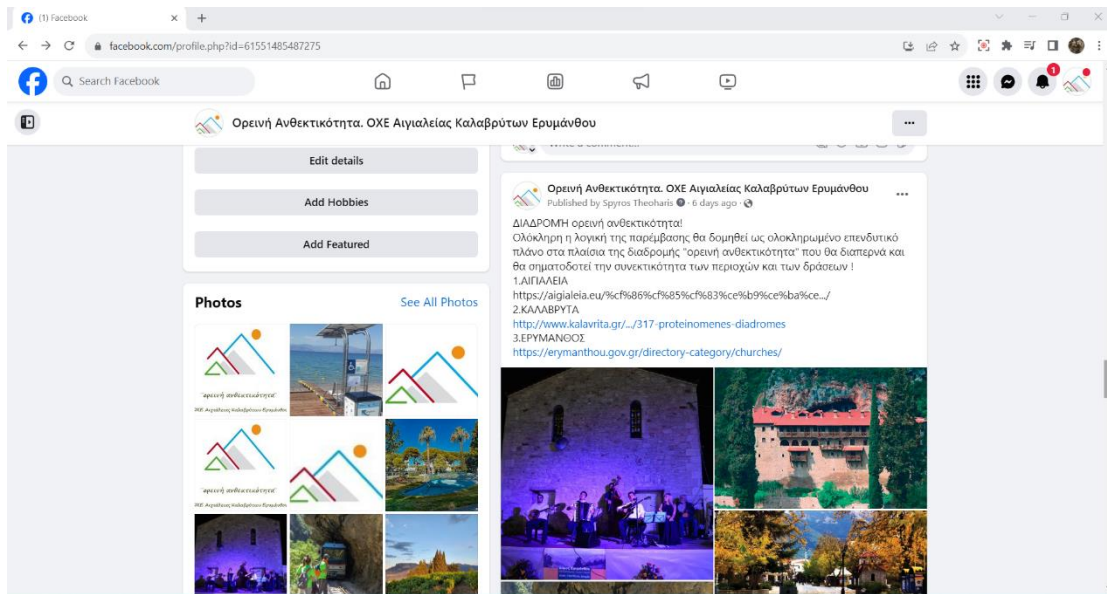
(1) Facebook

facebook.com/profile.php?id=61551485487275

Search Facebook

Ορεινή Ανθεκτικότητα. ΟΧΕ Αιγιαλείας Καλαβρύτων Ερυμάνθου

Edit details

Add Hobbies

Add Featured

Photos

See All Photos

"ορεινή ανθεκτικότητα"

ΟΧΕ Αιγιαλείας Καλαβρύτων Ερυμάνθου

"ορεινή ανθεκτικότητα"

Ορεινή Ανθεκτικότητα. ΟΧΕ Αιγιαλείας Καλαβρύτων Ερυμάνθου

Published by Spyros Theoharis · 6 days ago ·

ΔΙΑΔΡΟΜΗ ορεινή ανθεκτικότητα!
Ολόκληρη η λογική της παρέμβασης θα δομηθεί ως ολοκληρωμένο επενδυτικό πλάνο στα πλαίσια της διαδρομής "ορεινή ανθεκτικότητα" που θα διαπερνά και θα σηματοδοτεί την συνεκτικότητα των περιοχών και των δράσεων !
1.ΑΙΓΙΑΛΕΙΑ
https://aigialeia.eu/%cf%86%cf%85%cf%83%ce%b9%ce%ba%ce.../
2.ΚΑΛΑΒΡΥΤΑ
http://www.kalavrita.gr/.../317-proteinomenes-diadromes
3.ΕΡΥΜΑΝΘΟΣ
https://erymanthou.gov.gr/directory-category/churches/